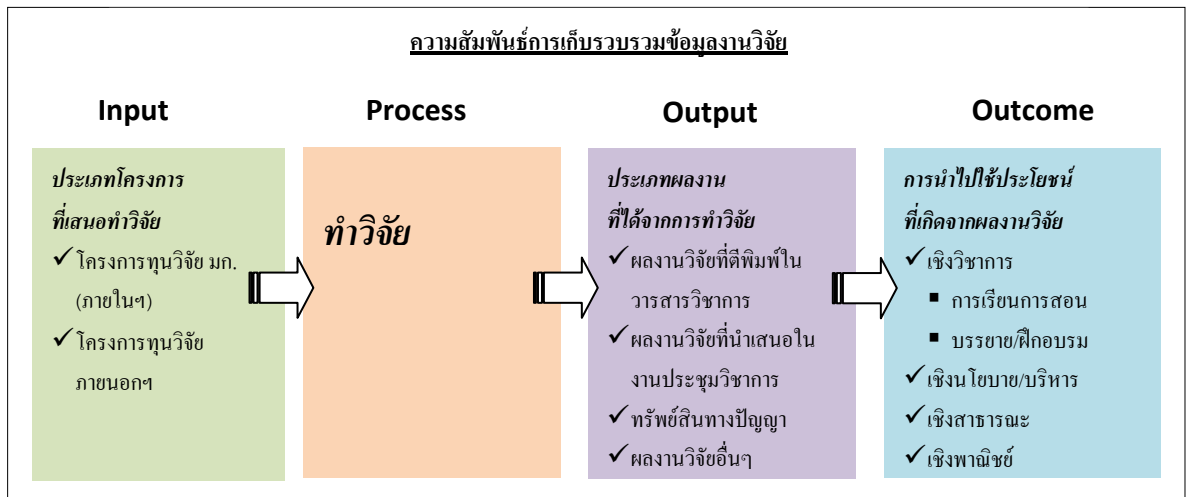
ความสัมพันธ์การเก็บรวบรวมข้อมูลงานวิจัย

Input

ประเภทโครงการที่เสนอทำวิจัย

✓ โครงการทุนวิจัย มก. (ภายในฯ)

✓ โครงการทุนวิจัย ภายนอกฯ

Process

ทำวิจัย

Output

ประเภทผลงานที่ได้จากการทำวิจัย

✓ ผลงานวิจัยที่ตีพิมพ์ในวารสารวิชาการ

✓ ผลงานวิจัยที่นำเสนอในงานประชุมวิชาการ

✓ ทรัพย์สินทางปัญญา

✓ ผลงานวิจัยอื่นๆ

Outcome

การนำไปใช้ประโยชน์ที่เกิดจากผลงานวิจัย

✓ เชิงวิชาการ

■ การเรียนการสอน

■ บรรยาย/ฝึกอบรม

✓ เชิงนโยบาย/บริหาร

✓ เชิงสาธารณะ

✓ เชิงพาณิชย์